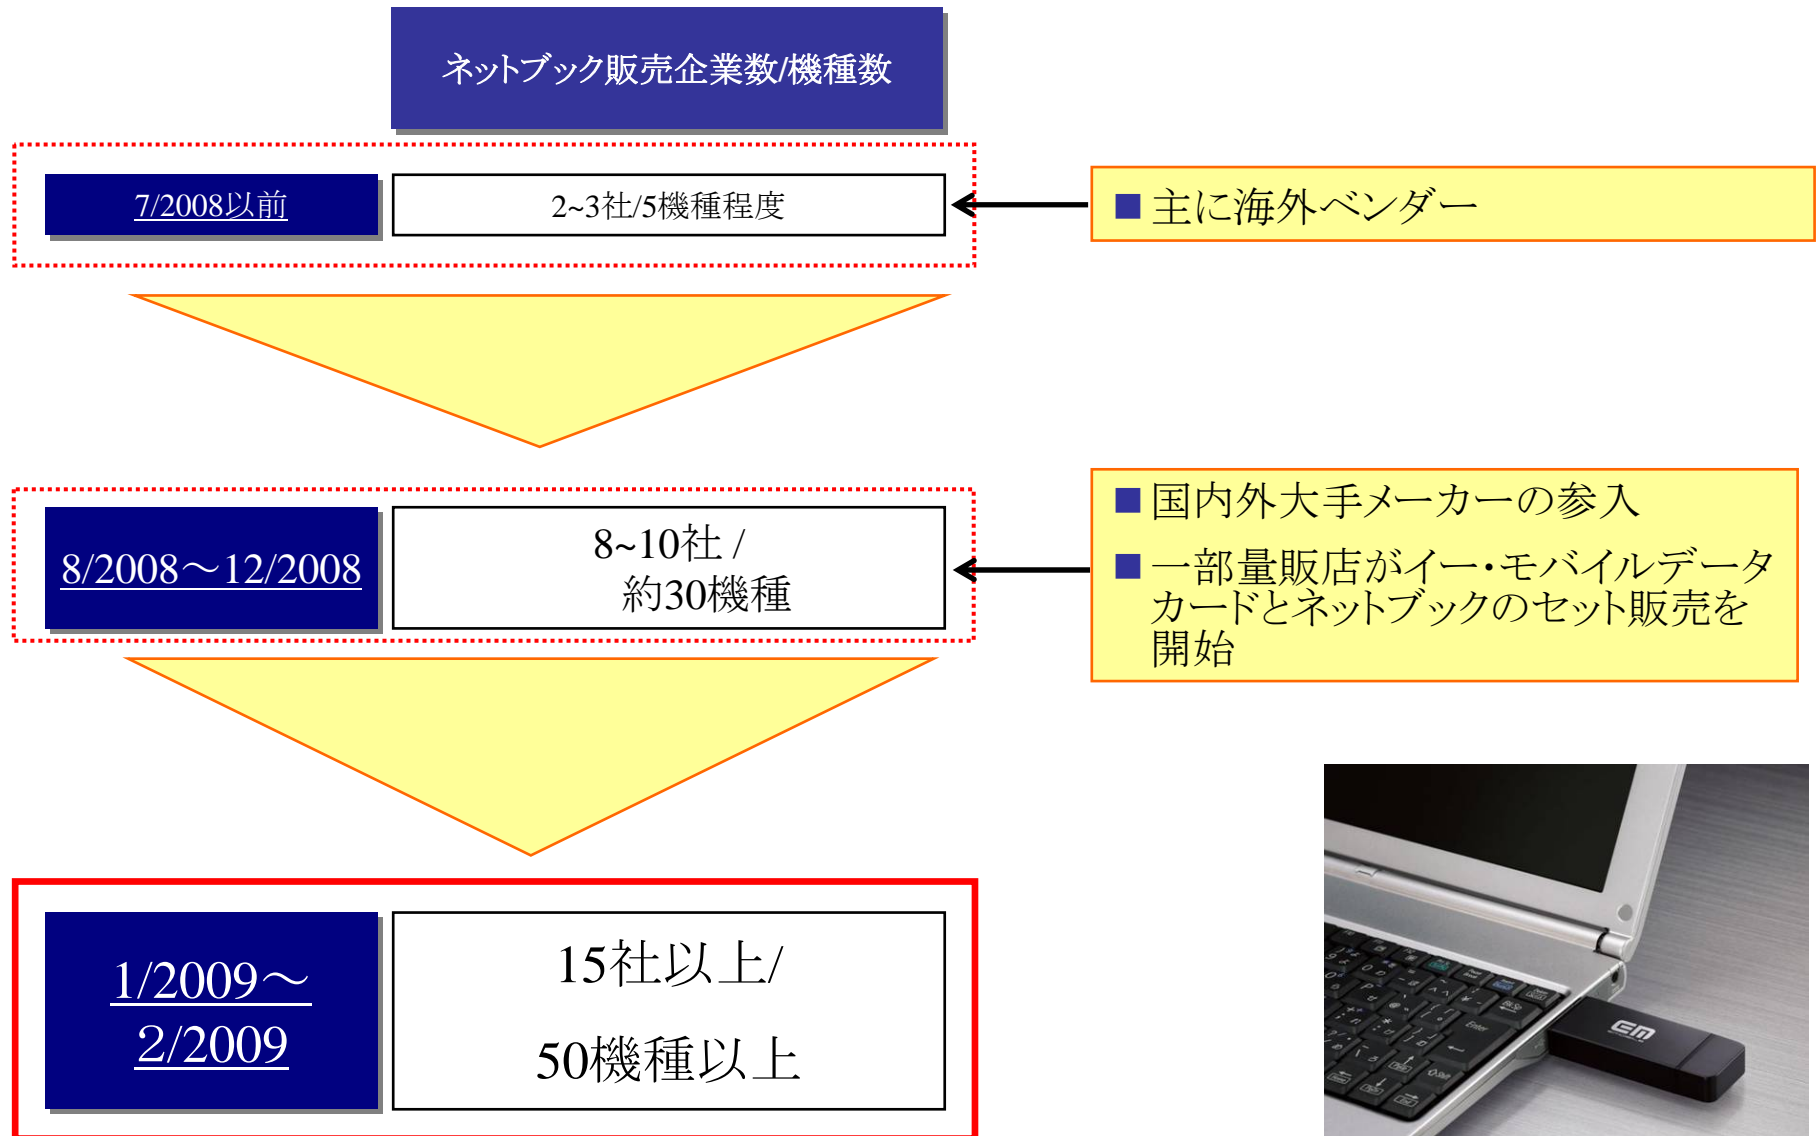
ネットブック販売企業数/機種数

7/2008以前

2~3社/5機種程度

■主に海外ベンダー

8/2008～12/2008

8~10社 / 約30機種

■国内外大手メーカーの参入

■一部量販店がイー・モバイルデータカードとネットブックのセット販売を開始

1/2009～ 2/2009

15社以上/ 50機種以上